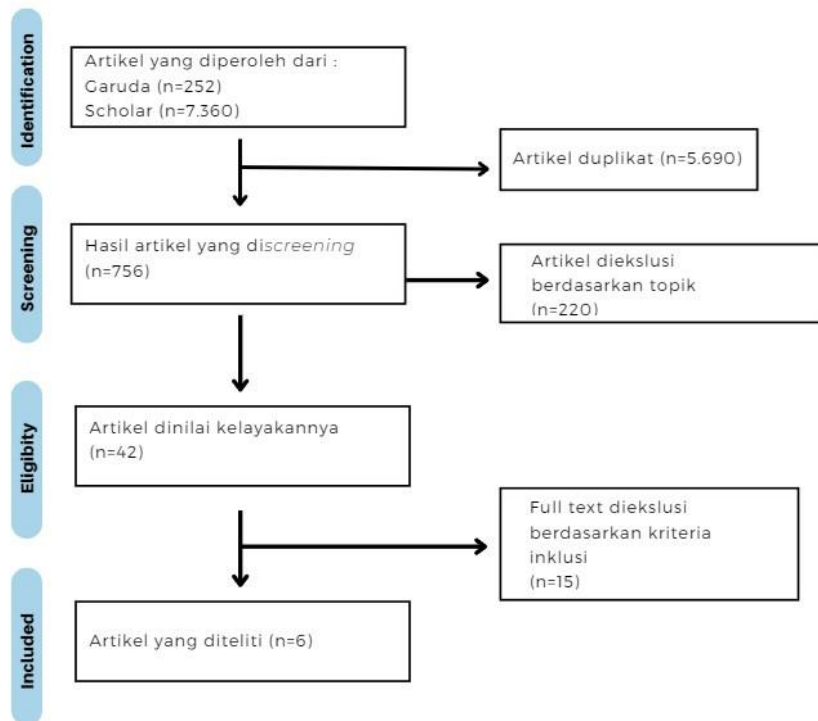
Identification

Artikel yang diperoleh dari :
Garuda (n=252)
Scholar (n=7.360)

Artikel duplikat (n=5.690)

Screening

Hasil artikel yang discreening
(n=756)

Artikel diekslusi berdasarkan topik
(n=220)

Eligbity

Artikel dinilai kelayakannya
(n=42)

Full text diekslusi berdasarkan kriteria inklusi
(n=15)

Included

Artikel yang diteliti (n=6)